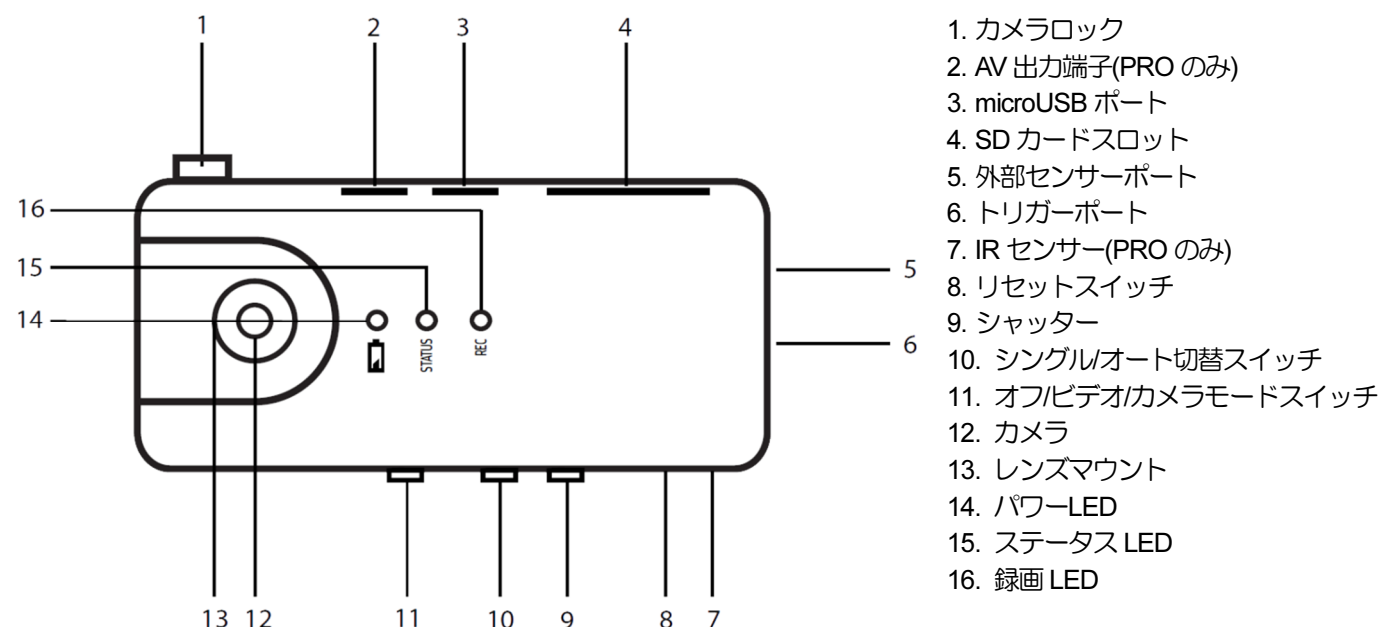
1 2 3 4

16
15
14

STATUS
REC

5
6

13 12 11 10 9 8 7

1. カメラロック
2. AV 出力端子(PRO のみ)
3. microUSB ポート
4. SD カードスロット
5. 外部センサーポート
6. トリガーポート
7. IR センサー(PRO のみ)
8. リセットスイッチ
9. シャッター
10. シングル/オート切替スイッチ
11. オフ/ビデオ/カメラモードスイッチ
12. カメラ
13. レンズマウント
14. パワーLED
15. ステータス LED
16. 録画 LED